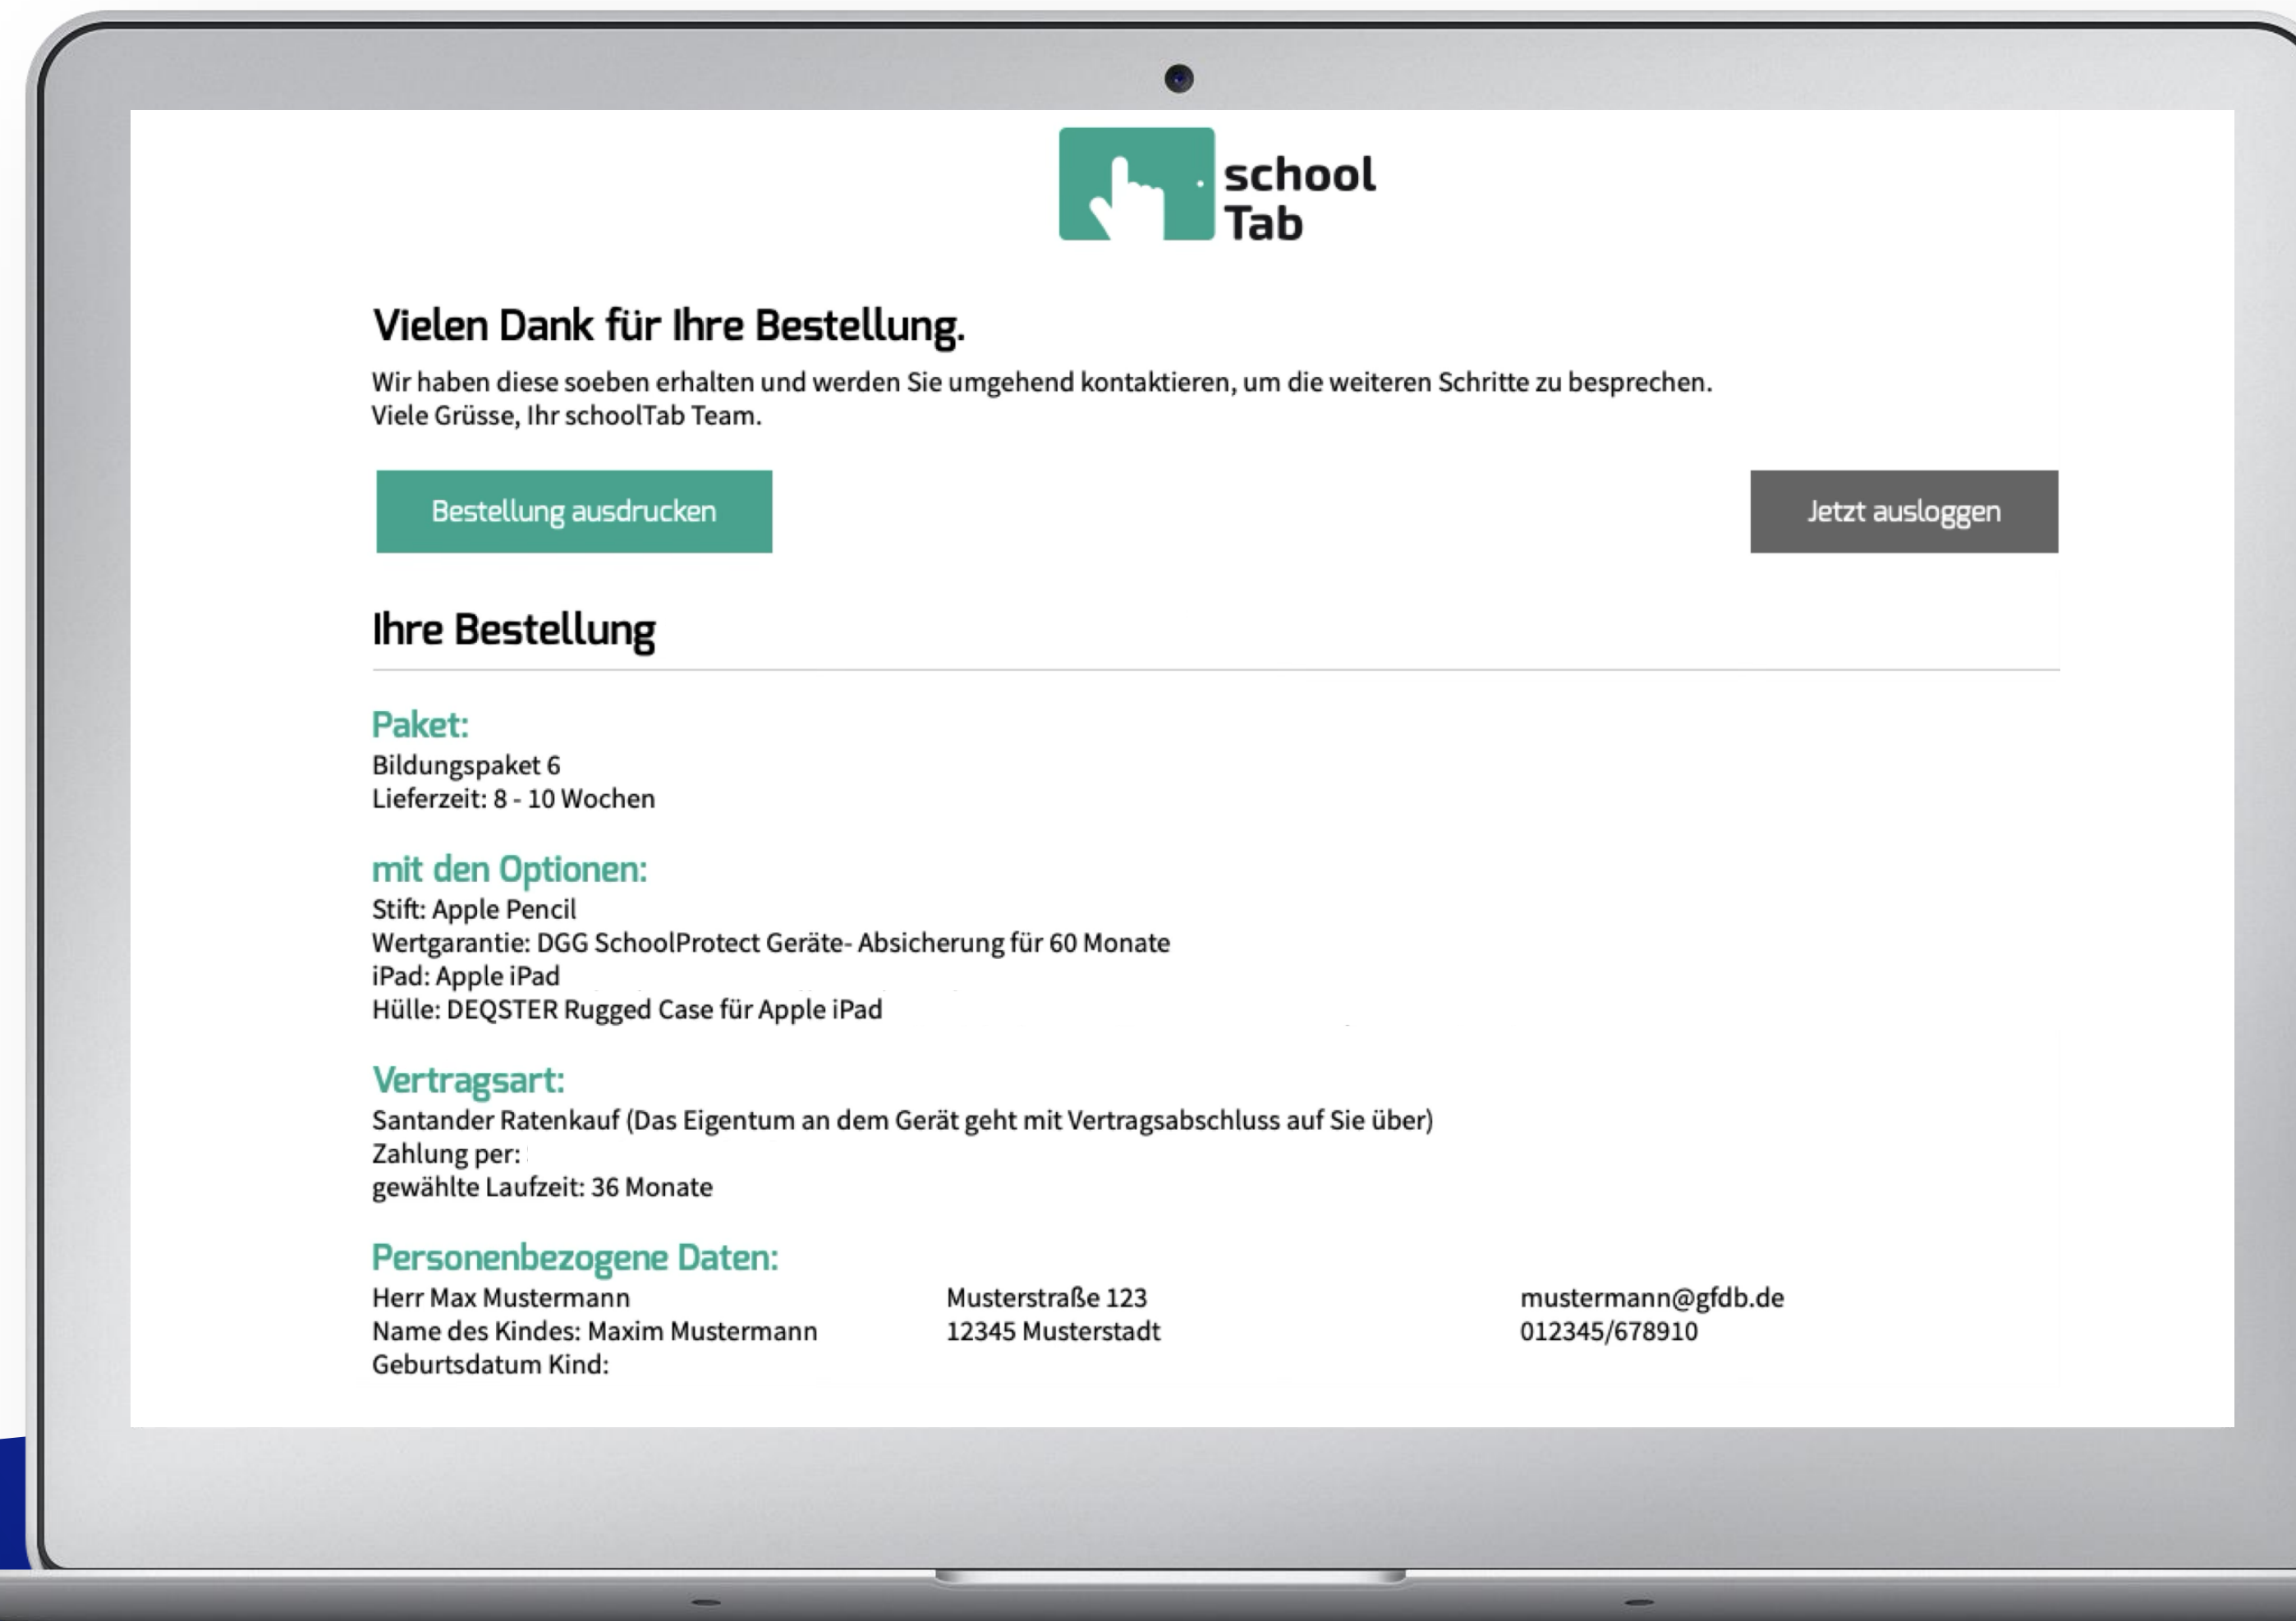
school Tab

Vielen Dank für Ihre Bestellung.

Wir haben diese soeben erhalten und werden Sie umgehend kontaktieren, um die weiteren Schritte zu besprechen.
Viele Grüsse, Ihr schoolTab Team.

Bestellung ausdrucken

Jetzt ausloggen

Ihre Bestellung

Paket:
Bildungspaket 6
Lieferzeit: 8 - 10 Wochen

mit den Optionen:
Stift: Apple Pencil
Wertgarantie: DGG SchoolProtect Geräte- Absicherung für 60 Monate
iPad: Apple iPad
Hülle: DEQSTER Rugged Case für Apple iPad

Vertragsart:
Santander Ratenkauf (Das Eigentum an dem Gerät geht mit Vertragsabschluss auf Sie über)
Zahlung per:
gewählte Laufzeit: 36 Monate

Personenbezogene Daten:
Herr Max Mustermann
Name des Kindes: Maxim Mustermann
Geburtsdatum Kind:

Musterstraße 123
12345 Musterstadt

mustermann@gfdb.de
012345/678910